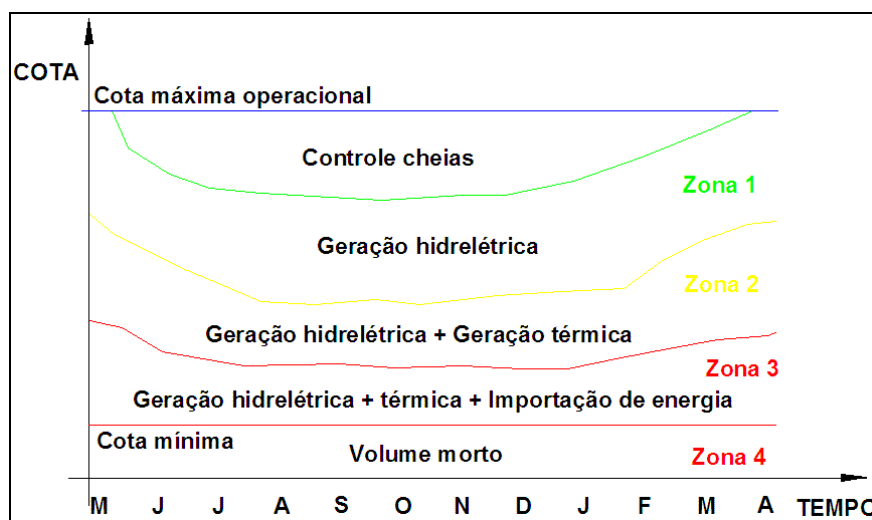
COTA

Cota máxima operacional

Controle cheias

Zona 1

Geração hidrelétrica

Zona 2

Geração hidrelétrica + Geração térmica

Zona 3

Geração hidrelétrica + térmica + Importação de energia

Cota mínima

Volume morto

Zona 4

M J J A S O N D J F M A TEMPO